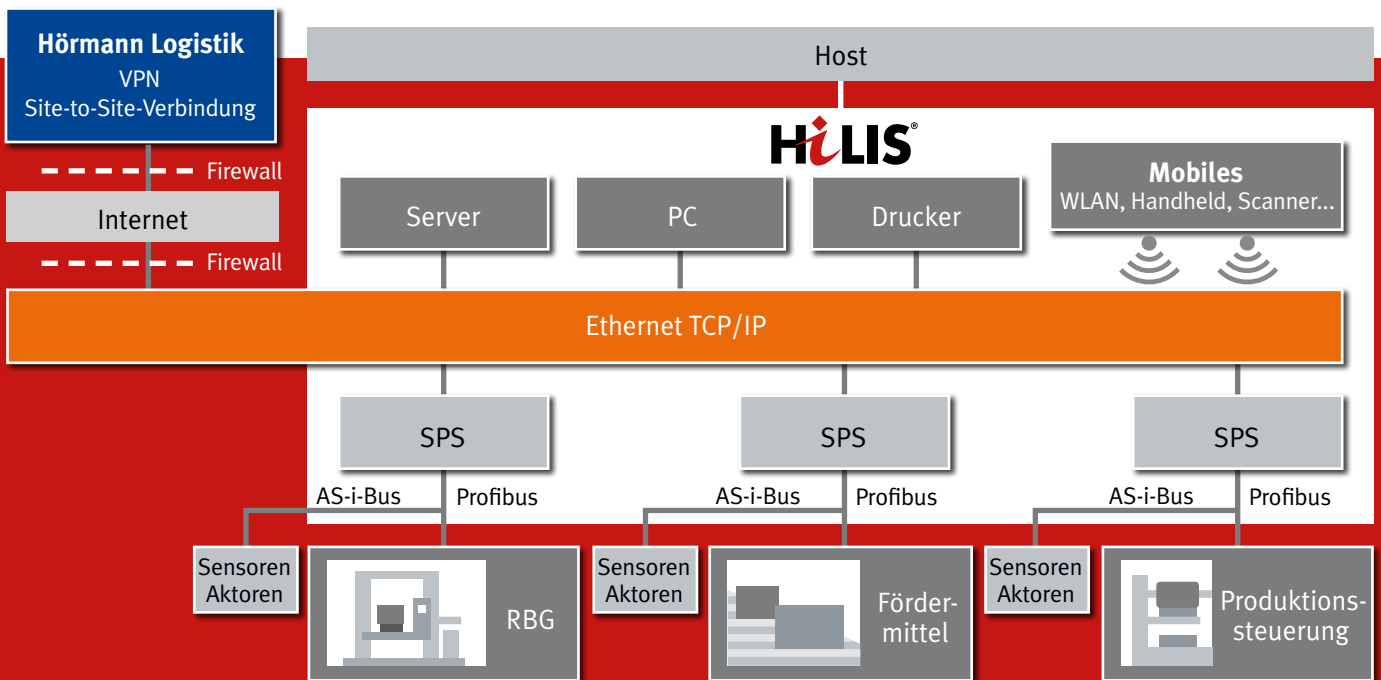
Hörmann Logistik
VPN
Site-to-Site-Verbindung

Firewall

Internet

Firewall

Host

HiLIS®

Server

PC

Drucker

Mobiles
WLAN, Handheld, Scanner...

Ethernet TCP/IP

SPS

SPS

SPS

AS-i-Bus

Profibus

AS-i-Bus

Profibus

AS-i-Bus

Profibus

Sensoren
Aktoren

RBG

Sensoren
Aktoren

Fördermittel

Sensoren
Aktoren

Produktionssteuerung